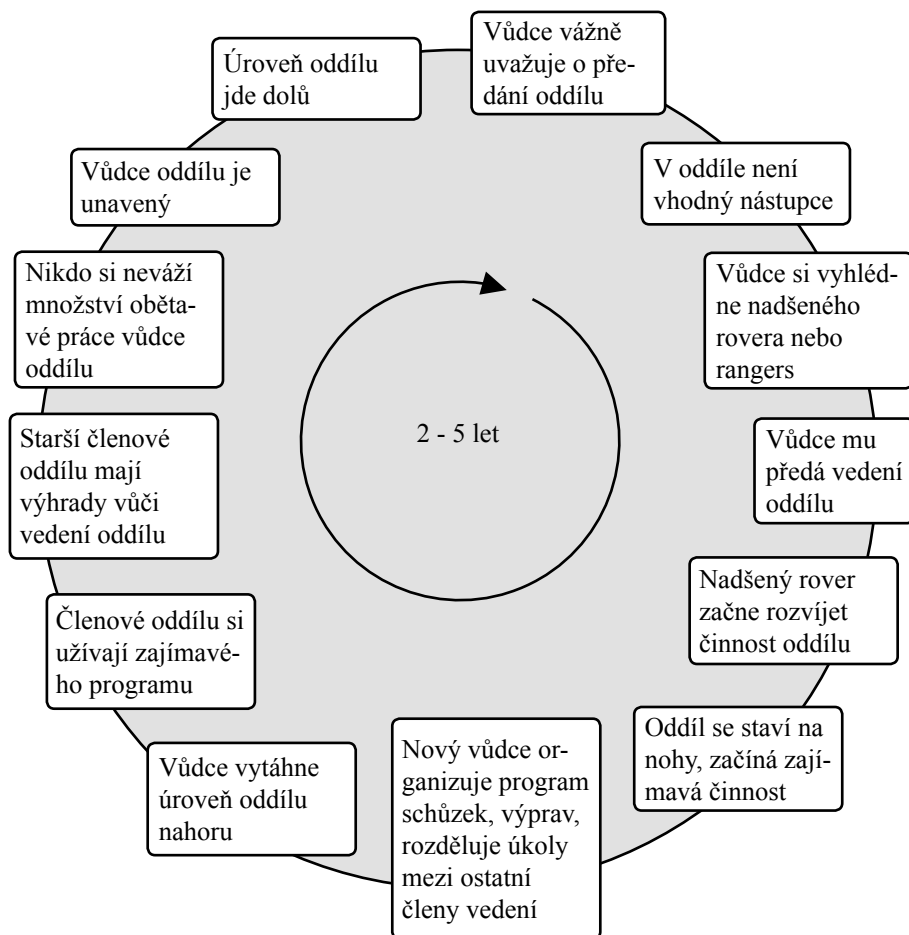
Vůdce vážně uvažuje o předání oddílu

V oddíle není vhodný nástupce

Vůdce si vyhlédne nadšeného rovera nebo rangers

Vůdce mu předá vedení oddílu

Nadšený rover začne rozvíjet činnost oddílu

Oddíl se staví na nohy, začíná zajímavá činnost

Nový vůdce organizuje program schůzek, výprav, rozděluje úkoly mezi ostatní členy vedení

Vůdce vytáhne úroveň oddílu nahoru

Členové oddílu si užívají zajímavého programu

Starší členové oddílu mají výhrady vůči vedení oddílu

Nikdo si neváží množství obětavé práce vůdce oddílu

Vůdce oddílu je unavený

Úroveň oddílu jde dolů

2 - 5 let